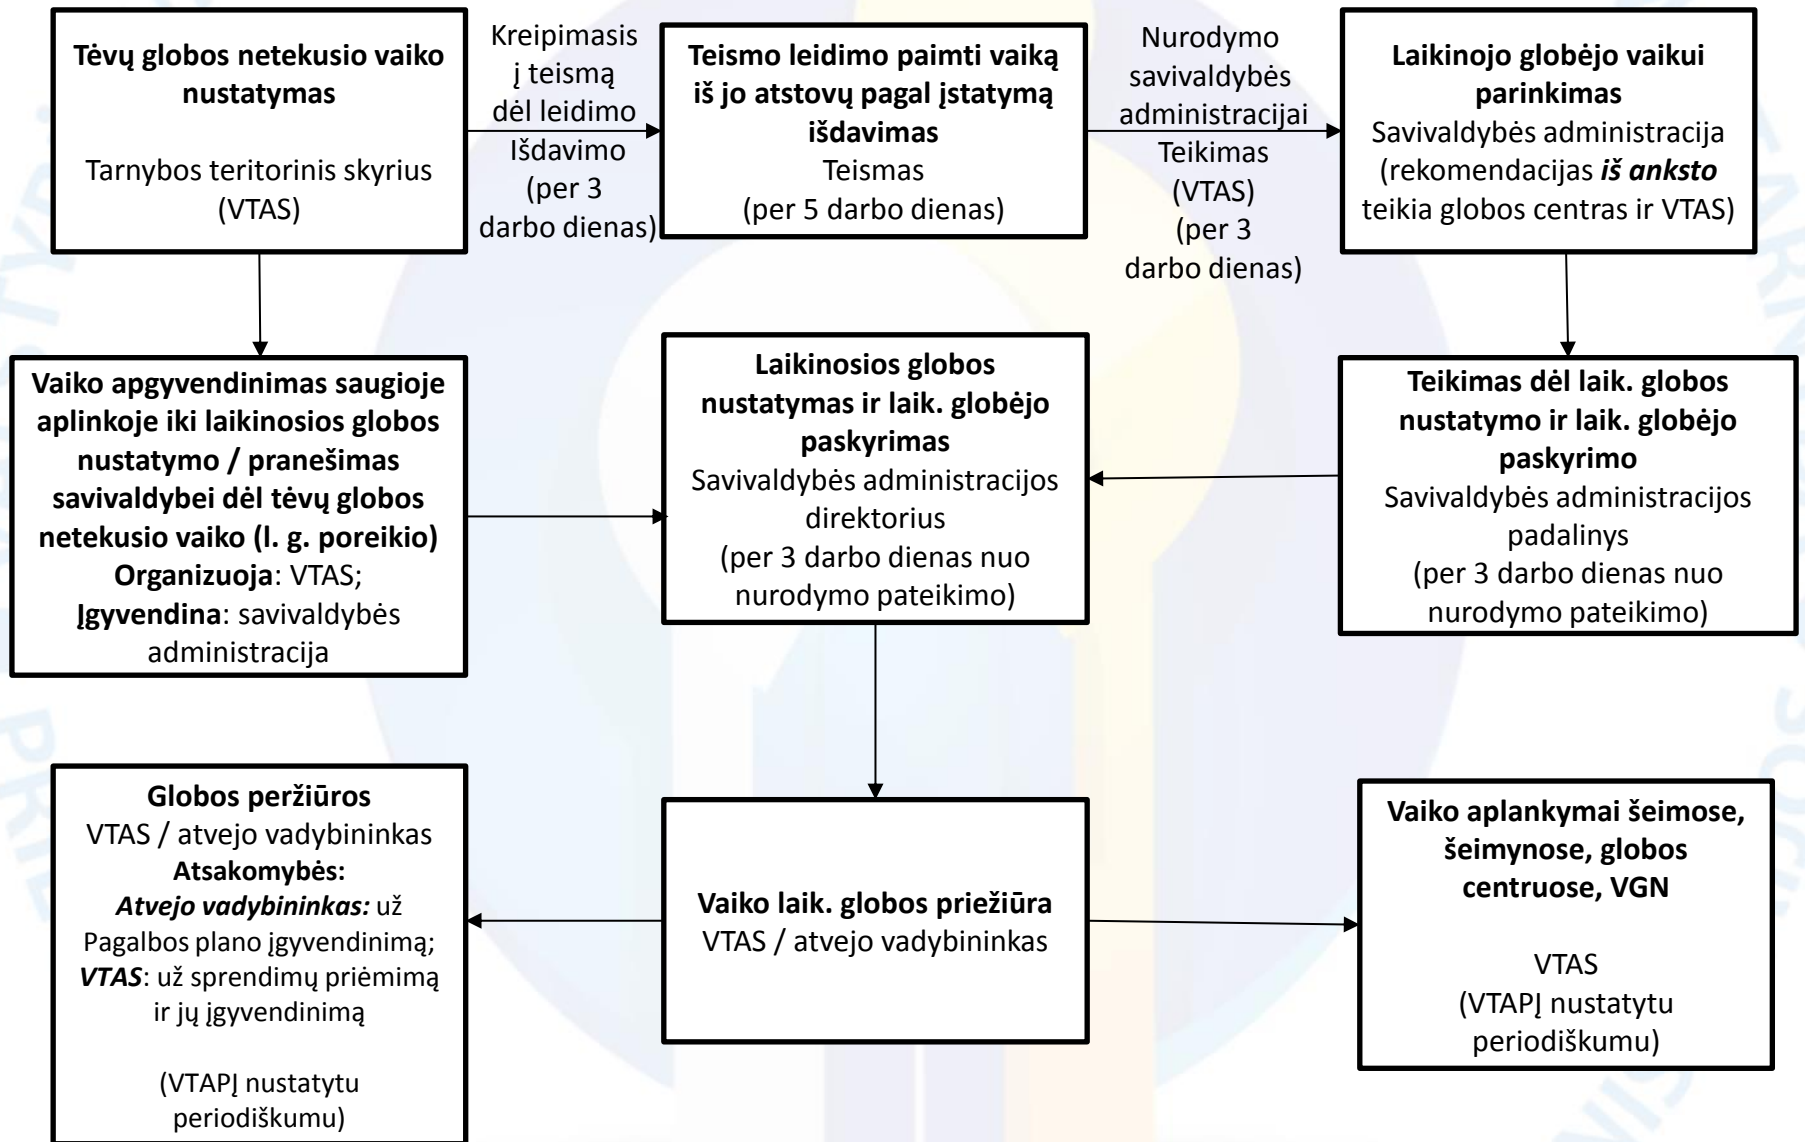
**Tėvų globos netekusio vaiko nustatymas**

Tarnybos teritorinis skyrius (VTAS)

Kreipimasis į teismą dėl leidimo Išdavimo (per 3 darbo dienas)

**Teismo leidimo paimti vaiką iš jo atstovų pagal įstatymą išdavimas**
Teismas
(per 5 darbo dienas)

Nurodymo savivaldybės administracijai Teikimas (VTAS) (per 3 darbo dienas)

**Laikinojo globėjo vaikui parinkimas**
Savivaldybės administracija
(rekomendacijas ***iš anksto*** teikia globos centras ir VTAS)

**Vaiko apgyvendinimas saugioje aplinkoje iki laikinosios globos nustatymo / pranešimas savivaldybei dėl tėvų globos netekusio vaiko (l. g. poreikio)**
**Organizuoja**: VTAS;
**Įgyvendina**: savivaldybės administracija

**Laikinosios globos nustatymas ir laik. globėjo paskyrimas**
Savivaldybės administracijos direktorius
(per 3 darbo dienas nuo nurodymo pateikimo)

**Teikimas dėl laik. globos nustatymo ir laik. globėjo paskyrimo**
Savivaldybės administracijos padalinys
(per 3 darbo dienas nuo nurodymo pateikimo)

**Globos peržiūros**
VTAS / atvejo vadybininkas
**Atsakomybės:**
***Atvejo vadybininkas:*** už Pagalbos plano įgyvendinimą;
***VTAS***: už sprendimų priėmimą ir jų įgyvendinimą

(VTAPĮ nustatytu periodiškumu)

**Vaiko laik. globos priežiūra**
VTAS / atvejo vadybininkas

**Vaiko aplankymai šeimose, šeimynose, globos centruose, VGN**

VTAS
(VTAPĮ nustatytu periodiškumu)